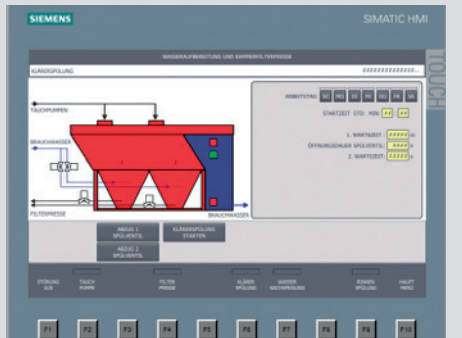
SIEMENS

SIMATIC HMI

WASSERAUFBEREITUNG UND KAMMERFILTERPRESSE

KLÄRERSPÜLUNG

TAUCHPUMPEN

BRAUCHWASSER

FILTERPRESSE

BRAUCHWASSER

ARBEITSTAG

MO DI MI DO FR SA SO

STARTZEIT STD: MIN:

1. WARTEZEIT s

ÖFFNUNGSDAUER SPÜLVENTIL s

2. WARTEZEIT s

ABZUG 1 SPÜLVENTIL

KLÄRERSPÜLUNG STARTEN

ABZUG 2 SPÜLVENTIL

STÖRUNG AUS

TAUCH PUMPE

FILTER PRESSE

KLÄRER SPÜLUNG

WASSER AUFBEREITUNG

RINNEN SPÜLUNG

HAUPT MENÜ

F1 F2 F3 F4 F5 F6 F7 F8 F9 F10